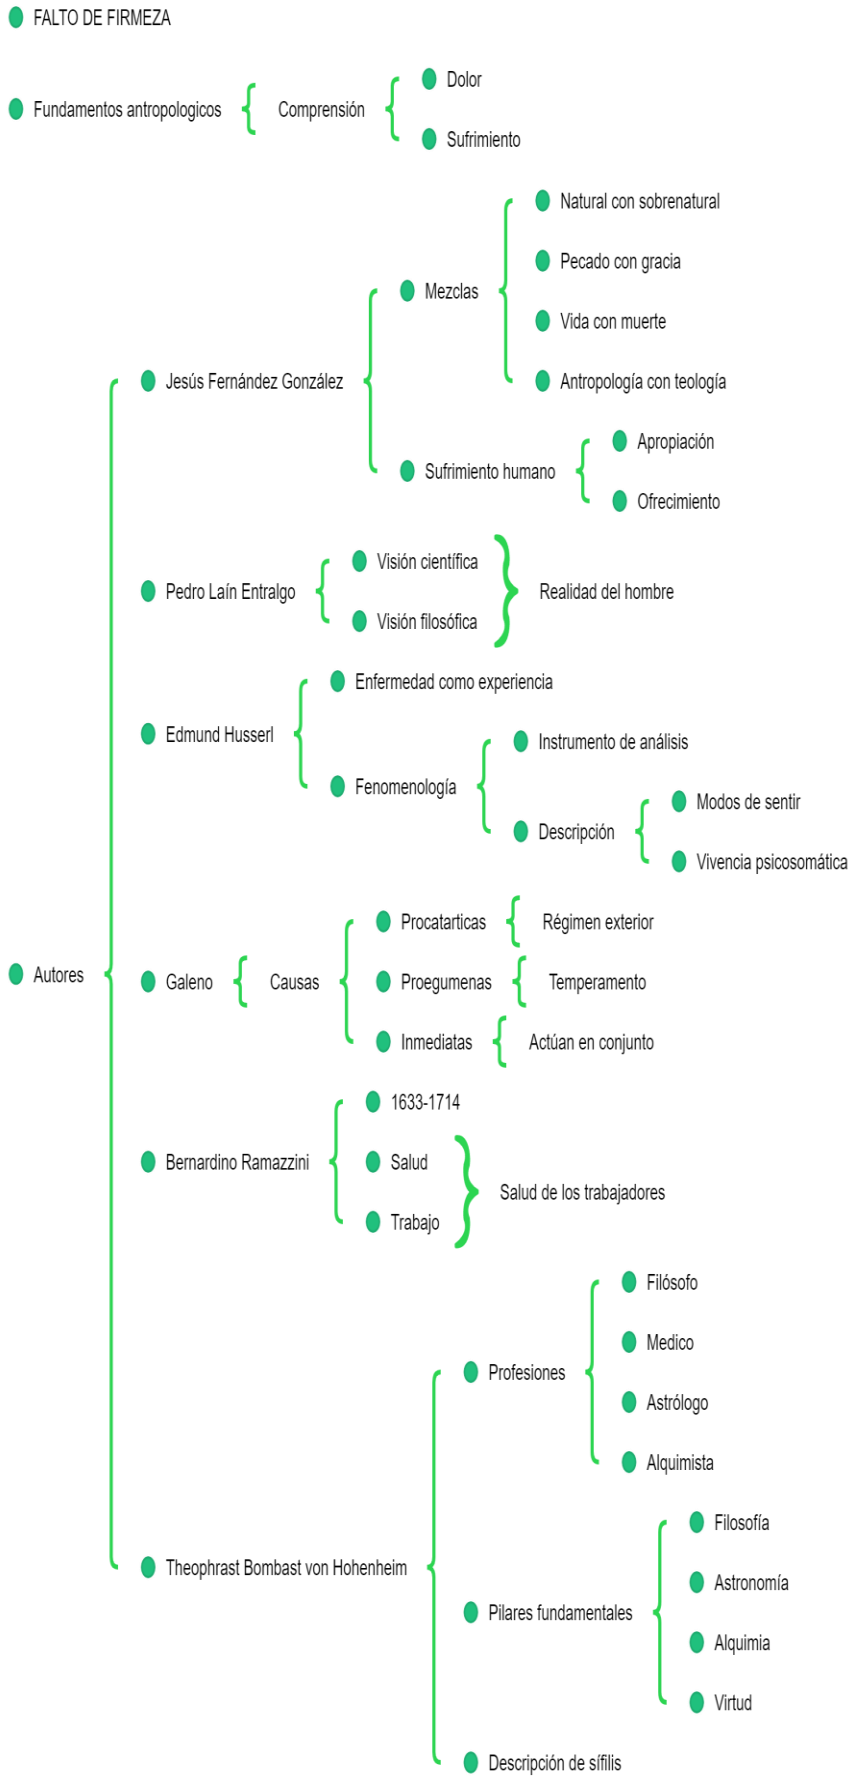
FALTO DE FIRMEZA

Fundamentos antropologicos
Comprensión
Dolor
Sufrimiento

Autores

Jesús Fernández González
Mezclas
Natural con sobrenatural
Pecado con gracia
Vida con muerte
Antropología con teología
Sufrimiento humano
Apropiación
Ofrecimiento

Pedro Laín Entralgo
Visión científica
Visión filosófica
Realidad del hombre

Edmund Husserl
Enfermedad como experiencia
Fenomenología
Instrumento de análisis
Descripción
Modos de sentir
Vivencia psicosomática

Galeno
Causas
Procatarticas
Régimen exterior
Proegumenas
Temperamento
Inmediatas
Actúan en conjunto

Bernardino Ramazzini
1633-1714
Salud
Trabajo
Salud de los trabajadores

Theophrast Bombast von Hohenheim
Profesiones
Filósofo
Medico
Astrólogo
Alquimista
Pilares fundamentales
Filosofía
Astronomía
Alquimia
Virtud
Descripción de sífilis